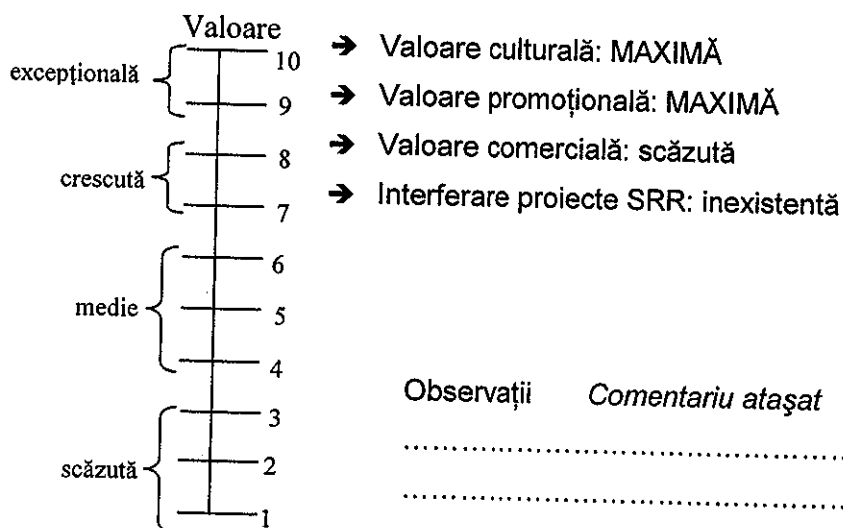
Valoare

excepțională
10
9

crescută
8
7

medie
6
5
4

scăzută
3
2
1

➔ Valoare culturală: MAXIMĂ
➔ Valoare promoțională: MAXIMĂ
➔ Valoare comercială: scăzută
➔ Interferare proiecte SRR: inexistentă

Observații Comentariu atașat
..............................................
..............................................